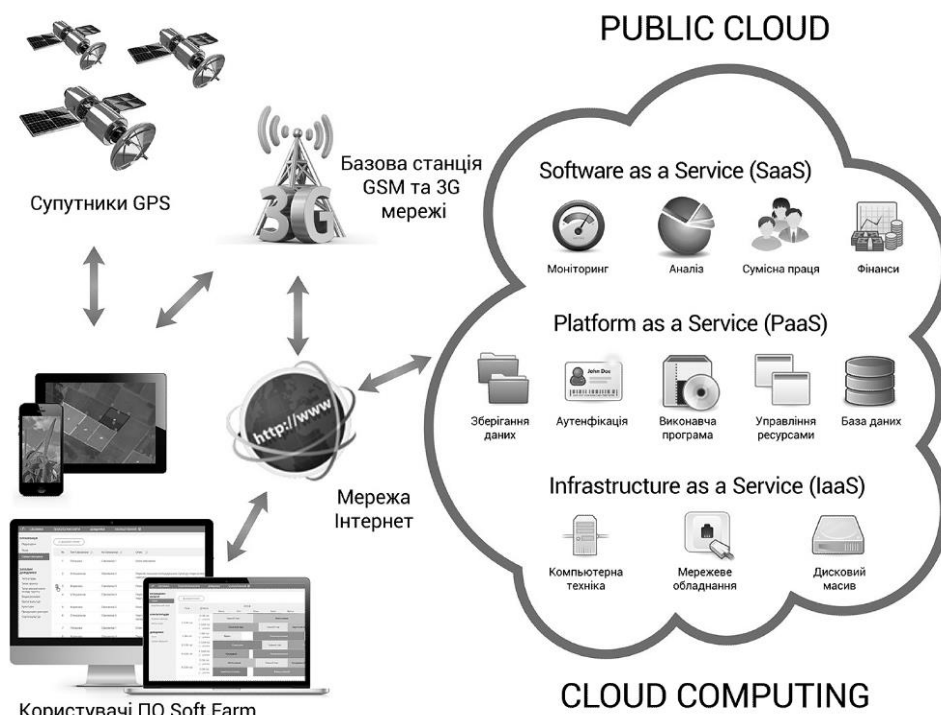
PUBLIC CLOUD

Супутники GPS

Базова станція GSM та 3G мережі

3G

Software as a Service (SaaS)

Моніторинг

Аналіз

Сумісна праця

Фінанси

Platform as a Service (PaaS)

Зберігання даних

John Doe

Аутенфікація

Виконавча програма

Управління ресурсами

База даних

http://www

Мережа Інтернет

Infrastructure as a Service (IaaS)

Компьютерна техніка

Мережеве обладнання

Дисковий масив

Користувачі ПО Soft Farm

CLOUD COMPUTING